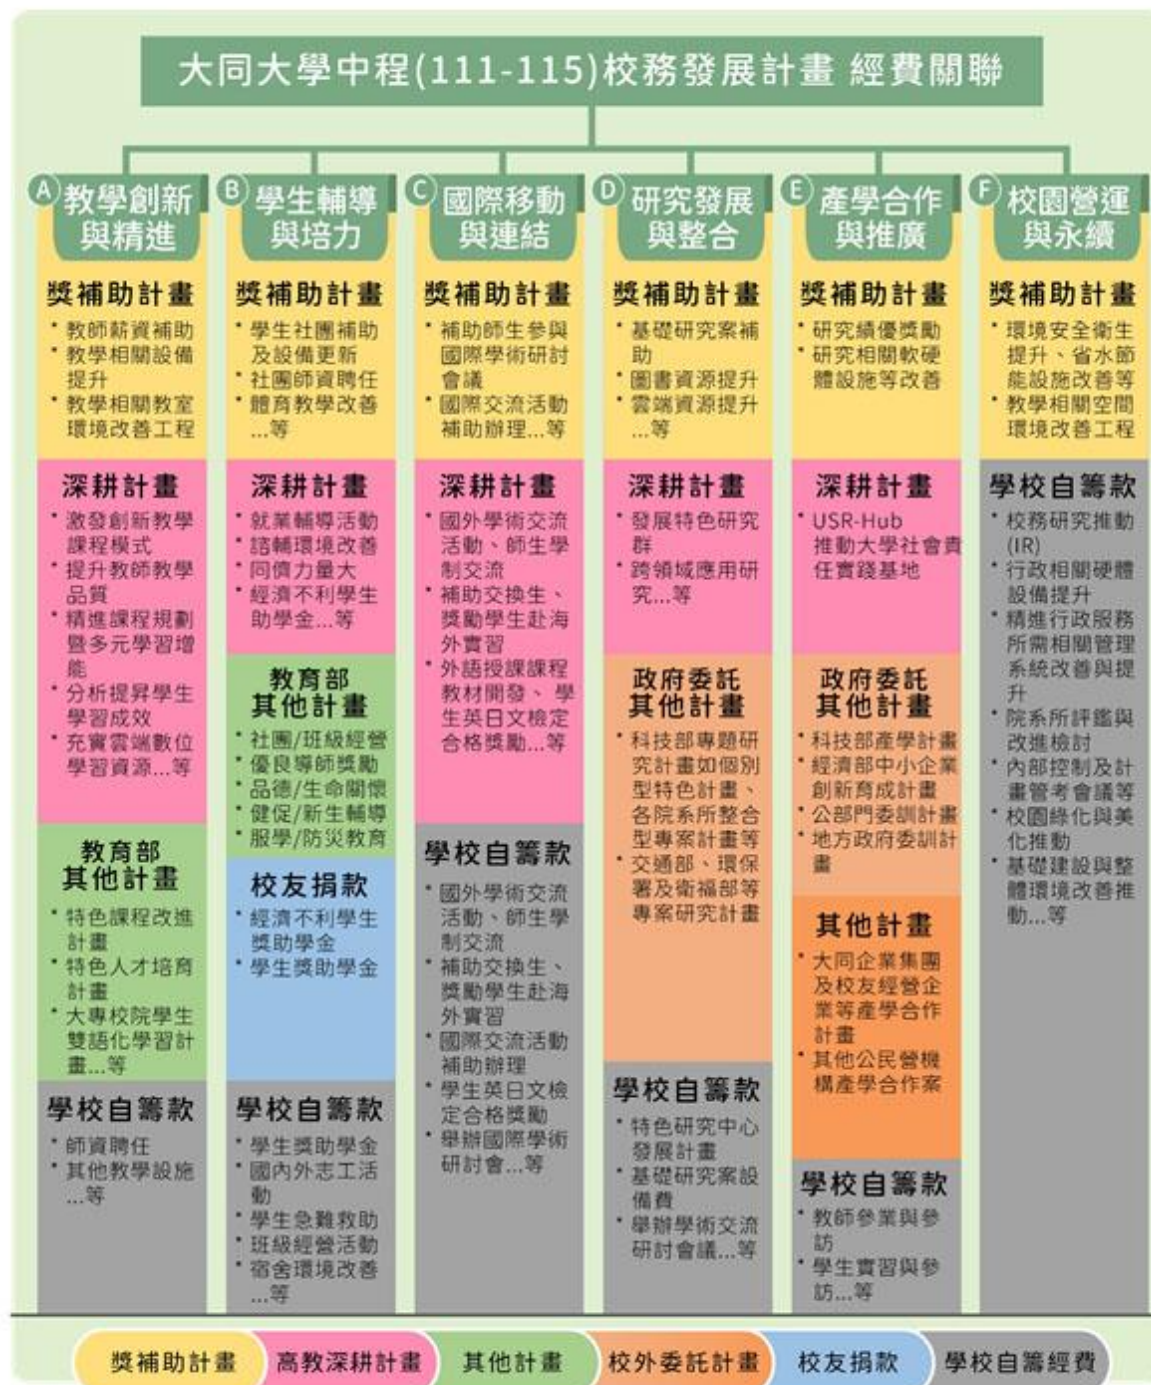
大同大學中程(111-115)校務發展計畫 經費關聯

A 教學創新與精進

獎補助計畫
• 教師薪資補助
• 教學相關設備提升
• 教學相關教室環境改善工程

深耕計畫
• 激發創新教學課程模式
• 提升教師教學品質
• 精進課程規劃暨多元學習增能
• 分析提昇學生學習成效
• 充實雲端數位學習資源…等

教育部其他計畫
• 特色課程改進計畫
• 特色人才培育計畫
• 大專校院學生雙語化學習計畫…等

學校自籌款
• 師資聘任
• 其他教學設施…等

B 學生輔導與培力

獎補助計畫
• 學生社團補助及設備更新
• 社團師資聘任
• 體育教學改善…等

深耕計畫
• 就業輔導活動
• 諮輔環境改善
• 同儕力量大
• 經濟不利學生助學金…等

教育部其他計畫
• 社團/班級經營
• 優良導師獎勵
• 品德/生命關懷
• 健促/新生輔導
• 服學/防災教育

校友捐款
• 經濟不利學生獎助學金
• 學生獎助學金

學校自籌款
• 學生獎助學金
• 國內外志工活動
• 學生急難救助
• 班級經營活動
• 宿舍環境改善…等

C 國際移動與連結

獎補助計畫
• 補助師生參與國際學術研討會議
• 國際交流活動補助辦理…等

深耕計畫
• 國外學術交流活動、師生學制交流
• 補助交換生、獎勵學生赴海外實習
• 外語授課課程教材開發、學生英日文檢定合格獎勵…等

學校自籌款
• 國外學術交流活動、師生學制交流
• 補助交換生、獎勵學生赴海外實習
• 國際交流活動補助辦理
• 學生英日文檢定合格獎勵
• 舉辦國際學術研討會…等

D 研究發展與整合

獎補助計畫
• 基礎研究案補助
• 圖書資源提升
• 雲端資源提升…等

深耕計畫
• 發展特色研究群
• 跨領域應用研究…等

政府委託其他計畫
• 科技部專題研究計畫如個別型特色計畫、各院系所整合型專案計畫等
• 交通部、環保署及衛福部等專案研究計畫

學校自籌款
• 特色研究中心發展計畫
• 基礎研究案設備費
• 舉辦學術交流研討會議…等

E 產學合作與推廣

獎補助計畫
• 研究績優獎勵
• 研究相關軟硬體設施等改善

深耕計畫
• USR-Hub 推動大學社會責任實踐基地

政府委託其他計畫
• 科技部產學計畫
• 經濟部中小企業創新育成計畫
• 公部門委訓計畫
• 地方政府委訓計畫

其他計畫
• 大同企業集團及校友經營企業等產學合作計畫
• 其他公民營機構產學合作案

學校自籌款
• 教師參業與參訪
• 學生實習與參訪…等

F 校園營運與永續

獎補助計畫
• 環境安全衛生提升、省水節能設施改善等
• 教學相關空間環境改善工程

學校自籌款
• 校務研究推動(IR)
• 行政相關硬體設備提升
• 精進行政服務所需相關管理系統改善與提升
• 院系所評鑑與改進檢討
• 內部控制及計畫管考會議等
• 校園綠化與美化推動
• 基礎建設與整體環境改善推動…等

獎補助計畫 高教深耕計畫 其他計畫 校外委託計畫 校友捐款 學校自籌經費